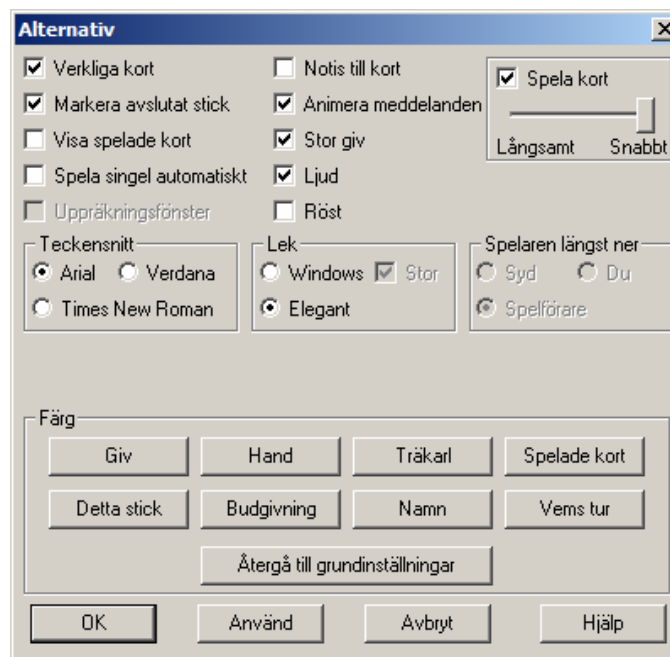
Alternativ

Verkliga kort
Markera avslutat stick
Visa spelade kort
Spela singel automatiskt
Uppräkningsfönster

Notis till kort
Animera meddelanden
Stor giv
Ljud
Röst

Spela kort
Långsamt Snabbt

Teckensnitt
Arial
Verdana
Times New Roman

Lek
Windows
Stor
Elegant

Spelaren längst ner
Syd
Du
Spelförare

Färg
Giv
Hand
Träkarl
Spelade kort
Detta stick
Budgivning
Namn
Vems tur
Återgå till grundinställningar

OK
Använd
Avbryt
Hjälp